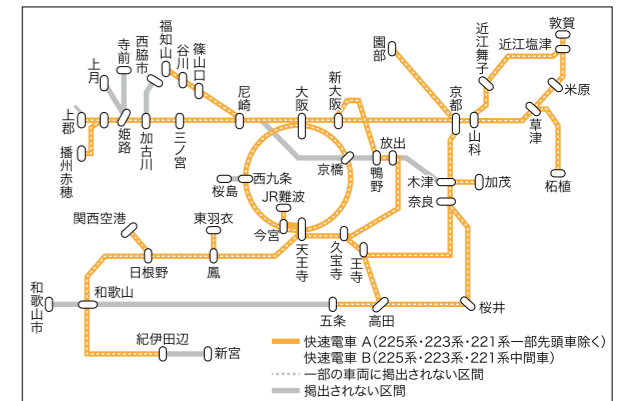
敦賀
近江塩津
近江舞子
米原
草津
栗東
柘植
園部
京都
山科
福知山
篠山口
谷川
西脇市
寺前
上月
上郡
播州赤穂
姫路
加古川
三ノ宮
尼崎
大阪
新大阪
京橋
放出
鴫野
木津
加茂
奈良
西九条
桜島
JR難波
今宮
天王寺
久宝寺
王寺
関西空港
日根野
東羽衣
鳳
和歌山市
和歌山
五条
高田
桜井
紀伊田辺
新宮
快速電車 A（225系・223系・221系一部先頭車除く）
快速電車 B（225系・223系・221系中間車）
一部の車両に掲出されない区間
掲出されない区間